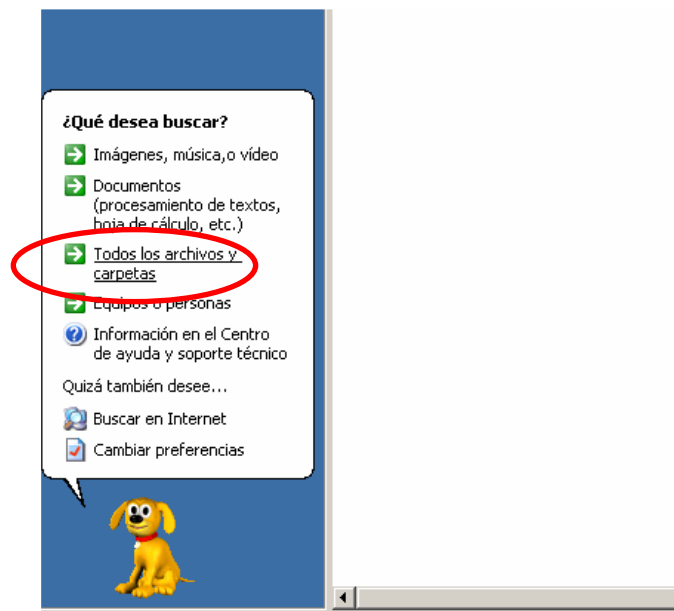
¿Qué desea buscar?

Imágenes, música,o vídeo

Documentos (procesamiento de textos, hoja de cálculo, etc.)

Todos los archivos y carpetas

Equipos o personas

Información en el Centro de ayuda y soporte técnico

Quizá también desee...

Buscar en Internet

Cambiar preferencias